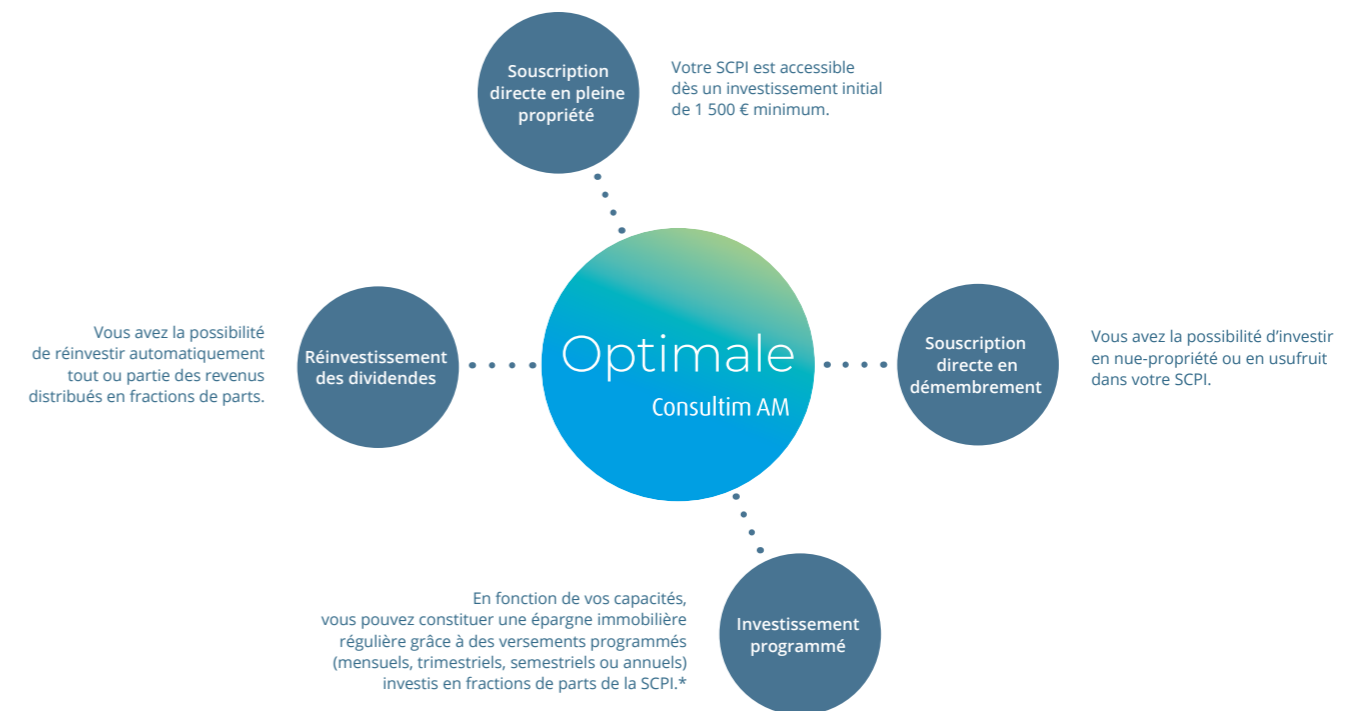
Souscription directe en pleine propriété

Votre SCPI est accessible dès un investissement initial de 1 500 € minimum.

Vous avez la possibilité de réinvestir automatiquement tout ou partie des revenus distribués en fractions de parts.

Réinvestissement des dividendes

Optimale
Consultim AM

Souscription directe en démembrement

Vous avez la possibilité d'investir en nue-propriété ou en usufruit dans votre SCPI.

En fonction de vos capacités, vous pouvez constituer une épargne immobilière régulière grâce à des versements programmés (mensuels, trimestriels, semestriels ou annuels) investis en fractions de parts de la SCPI.*

Investissement programmé